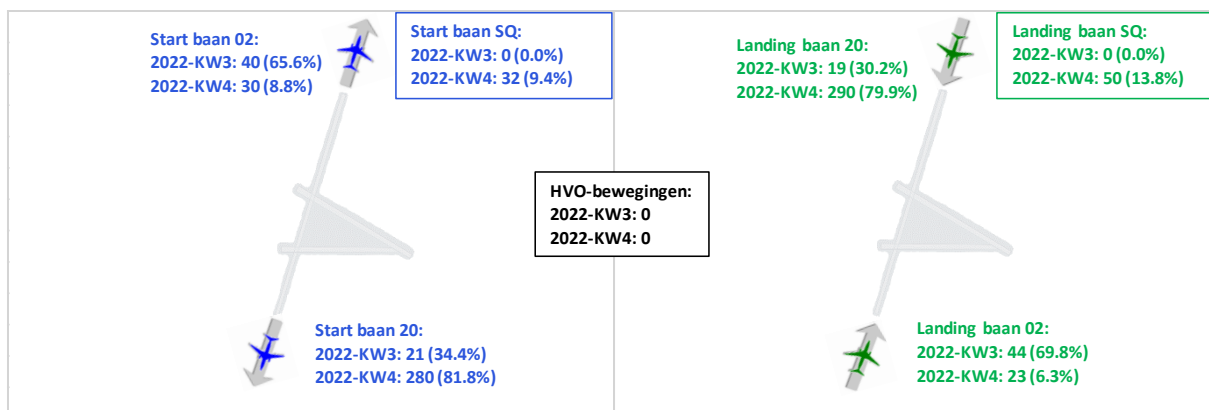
Start baan 02:
2022-KW3: 40 (65.6%)
2022-KW4: 30 (8.8%)

Start baan SQ:
2022-KW3: 0 (0.0%)
2022-KW4: 32 (9.4%)

Landing baan 20:
2022-KW3: 19 (30.2%)
2022-KW4: 290 (79.9%)

Landing baan SQ:
2022-KW3: 0 (0.0%)
2022-KW4: 50 (13.8%)

HVO-bewegingen:
2022-KW3: 0
2022-KW4: 0

Start baan 20:
2022-KW3: 21 (34.4%)
2022-KW4: 280 (81.8%)

Landing baan 02:
2022-KW3: 44 (69.8%)
2022-KW4: 23 (6.3%)